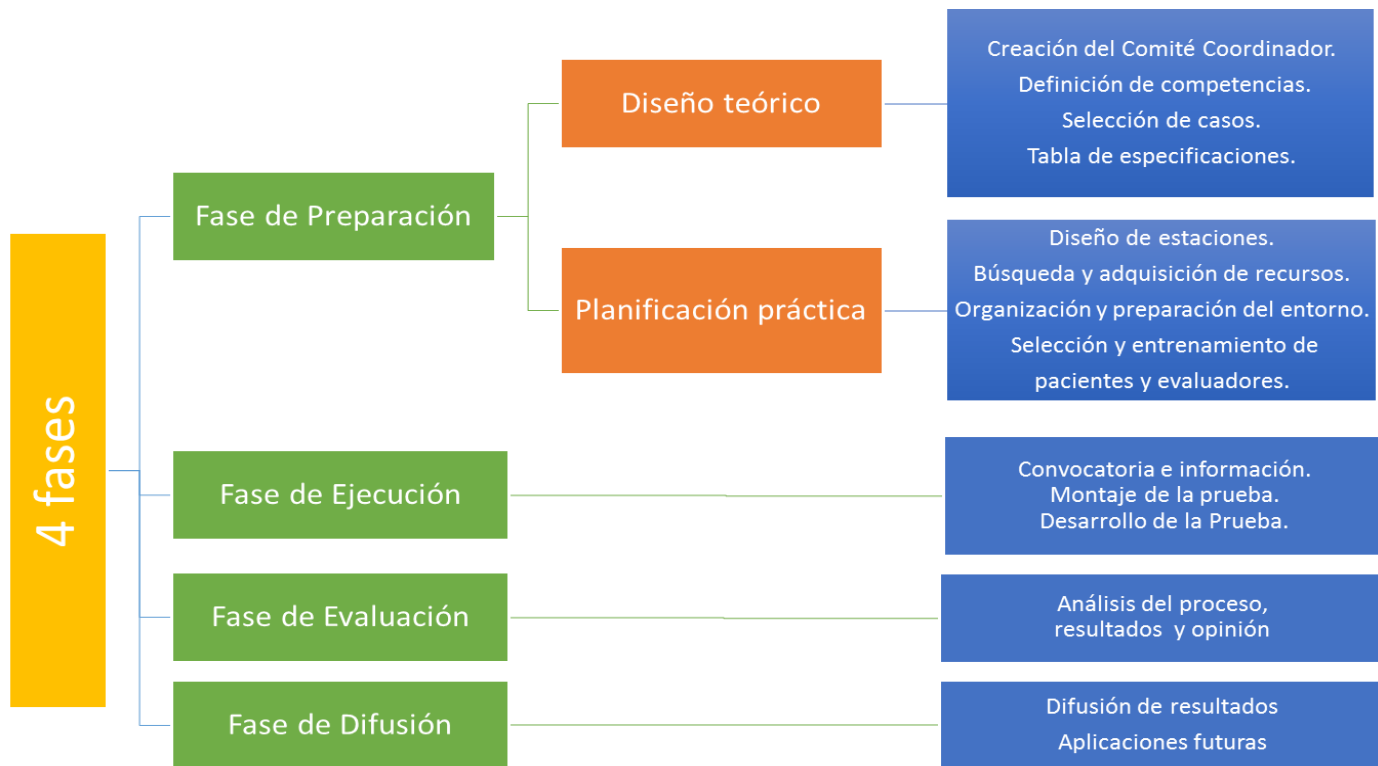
4 fases

Fase de Preparación

Diseño teórico

Creación del Comité Coordinador.
Definición de competencias.
Selección de casos.
Tabla de especificaciones.

Planificación práctica

Diseño de estaciones.
Búsqueda y adquisición de recursos.
Organización y preparación del entorno.
Selección y entrenamiento de pacientes y evaluadores.

Fase de Ejecución

Convocatoria e información.
Montaje de la prueba.
Desarrollo de la Prueba.

Fase de Evaluación

Análisis del proceso, resultados y opinión

Fase de Difusión

Difusión de resultados
Aplicaciones futuras